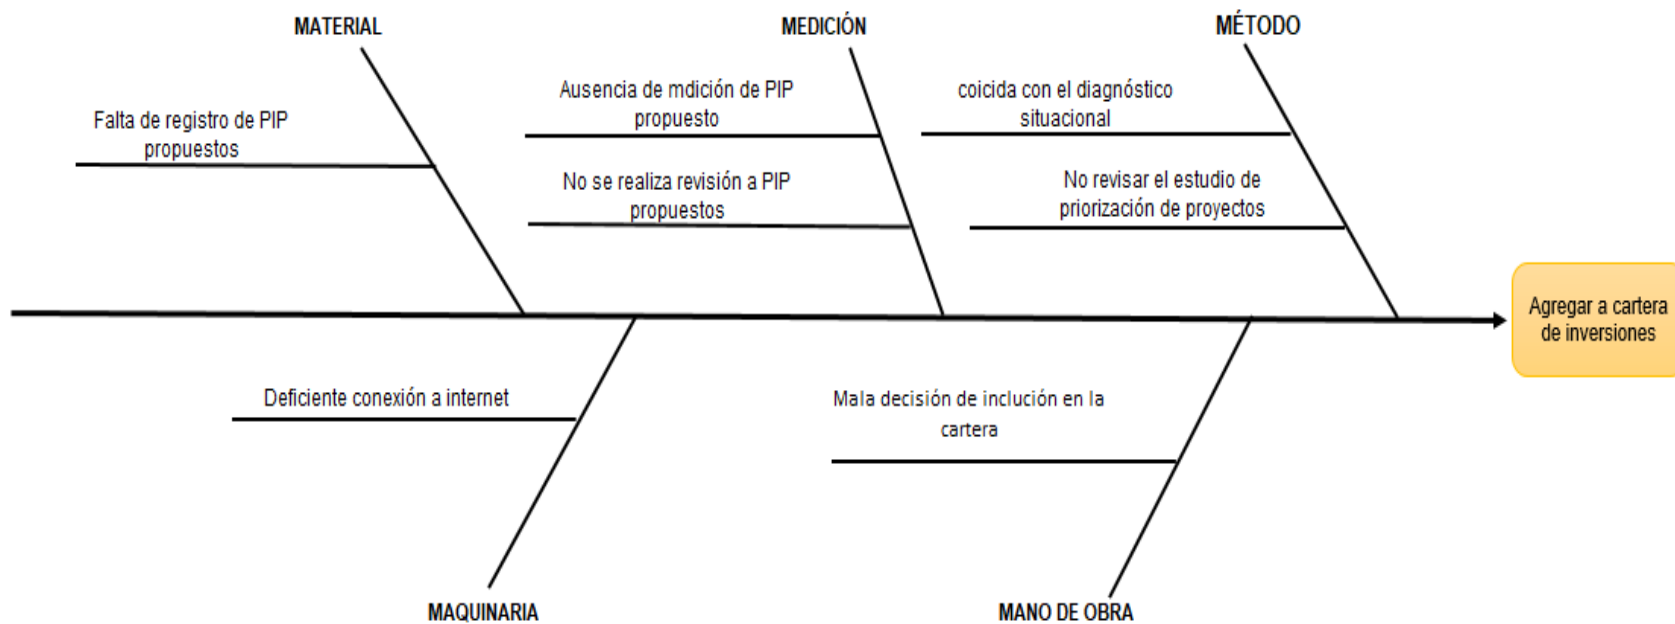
MATERIAL

Falta de registro de PIP propuestos

MEDICIÓN

Ausencia de mdición de PIP propuesto

No se realiza revisión a PIP propuestos

MÉTODO

coicida con el diagnóstico situacional

No revisar el estudio de priorización de proyectos

Agregar a cartera de inversiones

Deficiente conexión a internet

MAQUINARIA

Mala decisión de inclución en la cartera

MANO DE OBRA